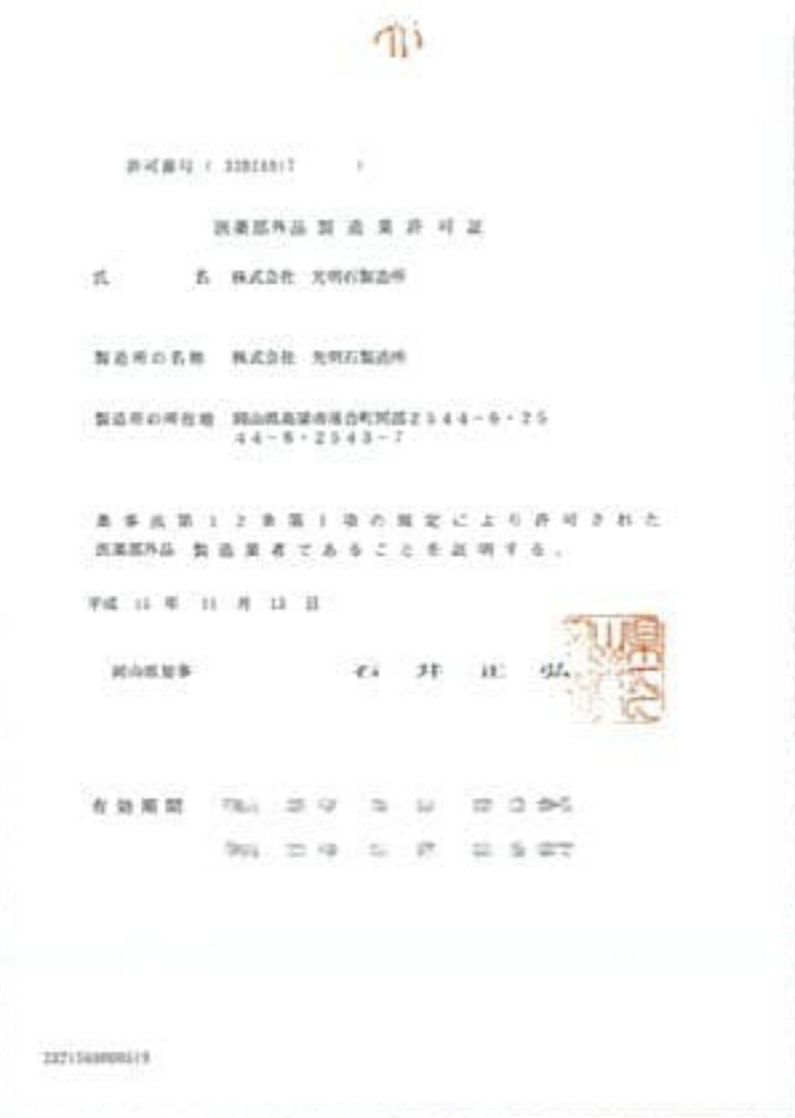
許可番号（ 33BZ5017 ）

医薬部外品 製 造 業 許 可 証

氏　　　名　株式会社 光明石製造所

製造所の名称　株式会社 光明石製造所

製造所の所在地　岡山県高梁市落合町阿部２５４４－６・２５４４－８・２５４３－７

薬 事 法 第 １ ２ 条 第 １ 項 の 規 定 に よ り 許 可 さ れ た 医薬部外品 製 造 業 者 で あ る こ と を 証 明 す る 。

平成 15 年 11 月 13 日

岡山県知事　　　石 井 正 弘

有 効 期 間　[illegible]
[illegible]

33715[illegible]